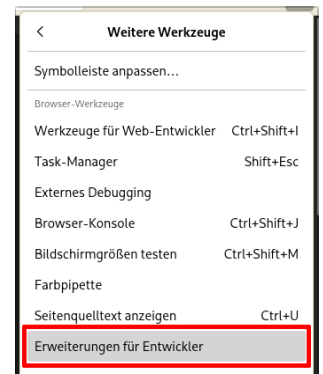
<

Weitere Werkzeuge

Symbolleiste anpassen…

Browser-Werkzeuge

Werkzeuge für Web-Entwickler Ctrl+Shift+I

Task-Manager Shift+Esc

Externes Debugging

Browser-Konsole Ctrl+Shift+J

Bildschirmgrößen testen Ctrl+Shift+M

Farbpipette

Seitenquelltext anzeigen Ctrl+U

Erweiterungen für Entwickler